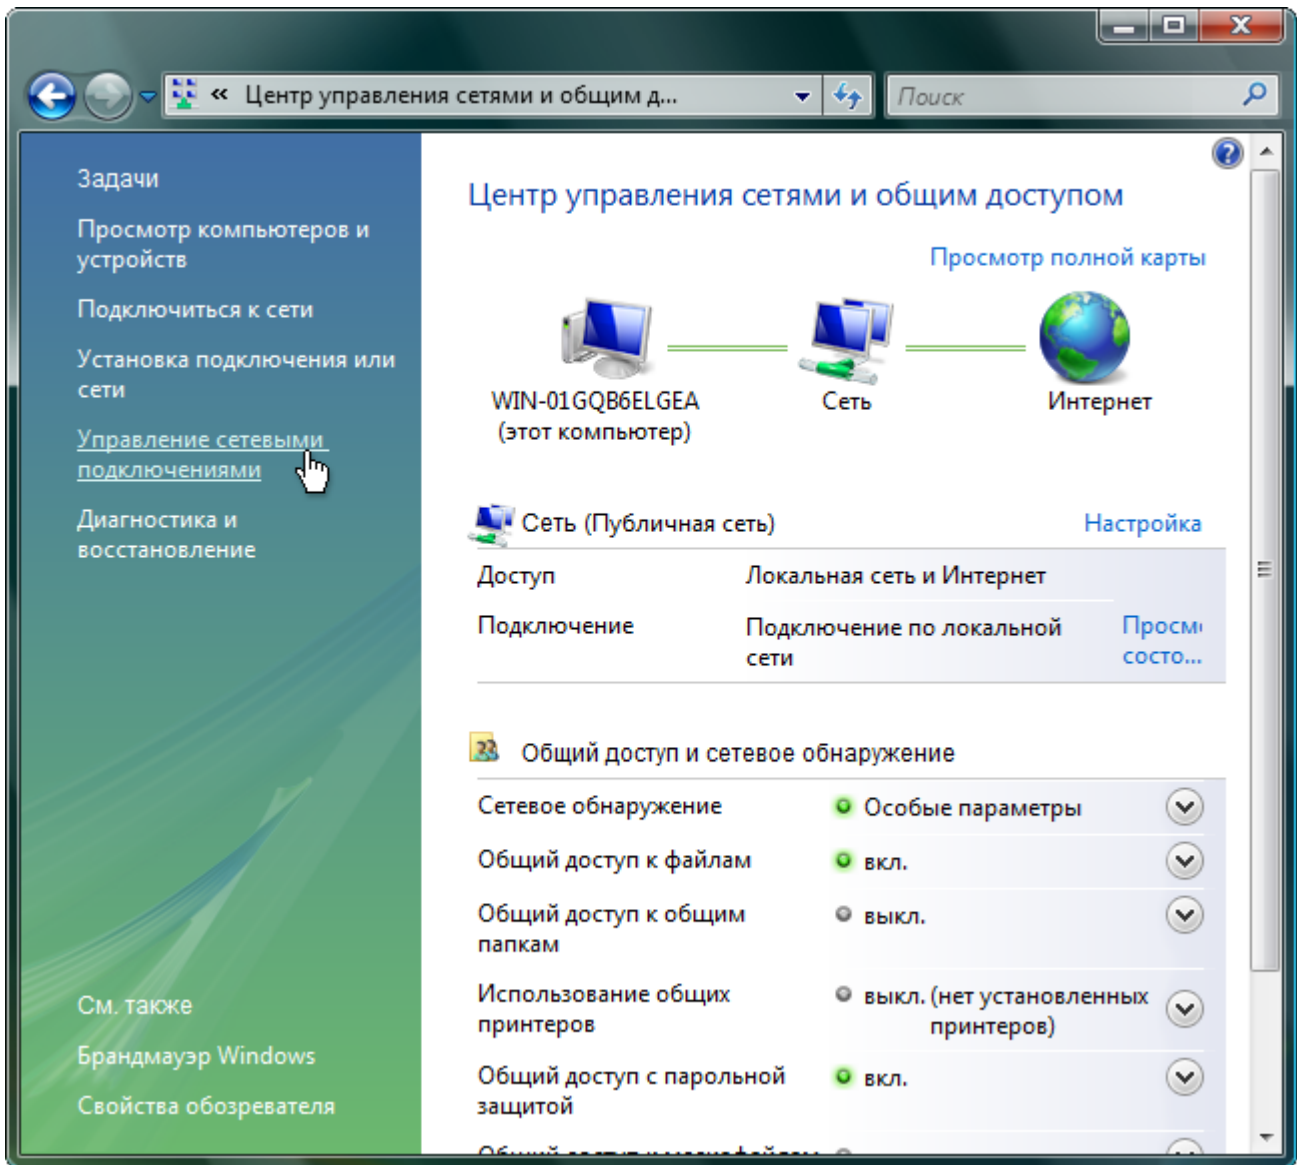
« Центр управления сетями и общим д...

Поиск

Задачи

Просмотр компьютеров и устройств

Подключиться к сети

Установка подключения или сети

Управление сетевыми подключениями

Диагностика и восстановление

См. также

Брандмауэр Windows

Свойства обозревателя

Центр управления сетями и общим доступом

Просмотр полной карты

WIN-01GQB6ELGEA (этот компьютер)

Сеть

Интернет

Сеть (Публичная сеть)

Настройка

| | | |
|---|---|---|
| Доступ | Локальная сеть и Интернет | |
| Подключение | Подключение по локальной сети | Просм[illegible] состо... |

Общий доступ и сетевое обнаружение

| | |
|---|---|
| Сетевое обнаружение | Особые параметры |
| Общий доступ к файлам | вкл. |
| Общий доступ к общим папкам | выкл. |
| Использование общих принтеров | выкл. (нет установленных принтеров) |
| Общий доступ с парольной защитой | вкл. |

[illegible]